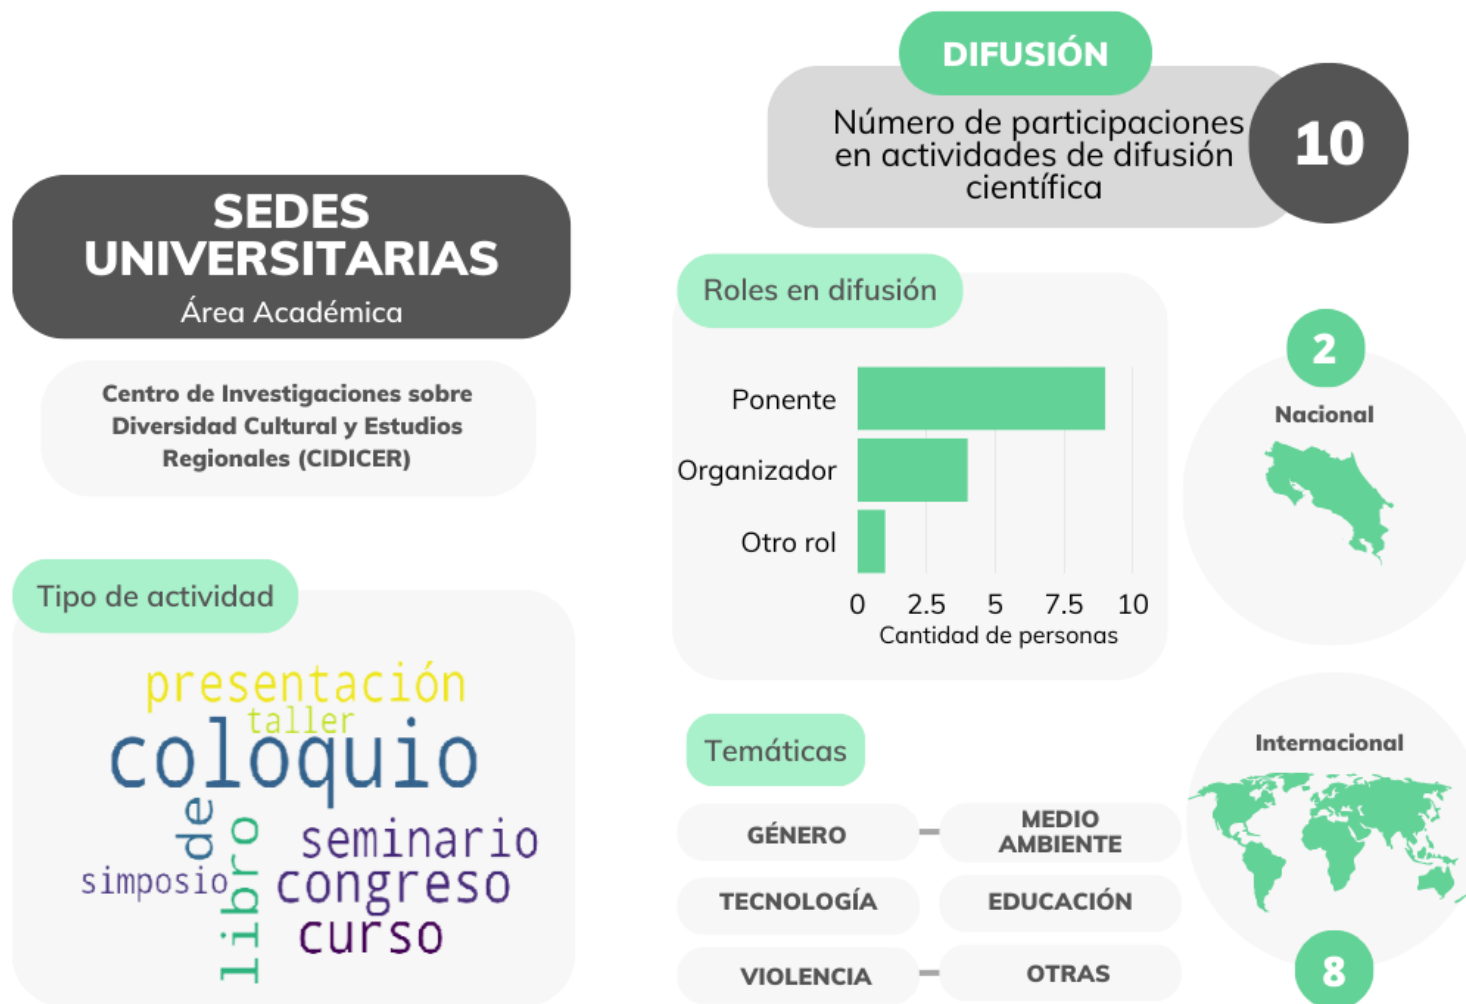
DIFUSIÓN

Número de participaciones en actividades de difusión científica

10

SEDES UNIVERSITARIAS
Área Académica

Centro de Investigaciones sobre Diversidad Cultural y Estudios Regionales (CIDICER)

Roles en difusión

Ponente
Organizador
Otro rol
0 2.5 5 7.5 10
Cantidad de personas

2
Nacional

Tipo de actividad

presentación
taller
coloquio
de
seminario
simposio
libro
congreso
curso

Temáticas

GÉNERO
MEDIO AMBIENTE
TECNOLOGÍA
EDUCACIÓN
VIOLENCIA
OTRAS

Internacional
8